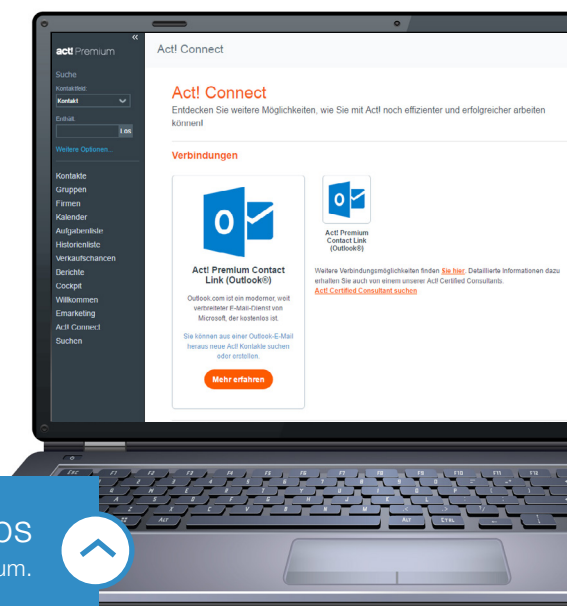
act! Premium

Suche

Kontaktfeld:

Kontakt

Enthält:

Los

Weitere Optionen...

Kontakte
Gruppen
Firmen
Kalender
Aufgabenliste
Historienliste
Verkaufschancen
Berichte
Cockpit
Willkommen
Emarketing
Act! Connect
Suchen

Act! Connect

Act! Connect

Entdecken Sie weitere Möglichkeiten, wie Sie mit Act! noch effizienter und erfolgreicher arbeiten können!

Verbindungen

Act! Premium Contact Link (Outlook®)

Outlook.com ist ein moderner, weit verbreiteter E-Mail-Dienst von Microsoft, der kostenlos ist.

Sie können aus einer Outlook-E-Mail heraus neue Act! Kontakte suchen oder erstellen.

Mehr erfahren

Act! Premium Contact Link (Outlook®)

Weitere Verbindungsmöglichkeiten finden Sie hier. Detaillierte Informationen dazu erhalten Sie auch von einem unserer Act! Certified Consultants.
Act! Certified Consultant suchen

OS
um.